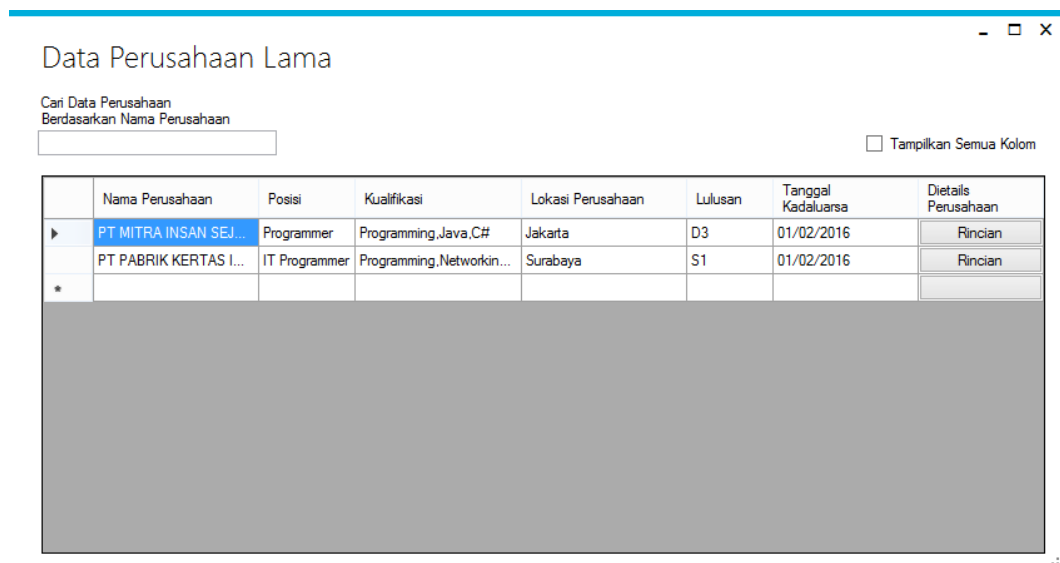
_ □ ×

Data Perusahaan Lama

Cari Data Perusahaan
Berdasarkan Nama Perusahaan

Tampilkan Semua Kolom

| | Nama Perusahaan | Posisi | Kualifikasi | Lokasi Perusahaan | Lulusan | Tanggal Kadaluarsa | Dietails Perusahaan |
|---|---|---|---|---|---|---|---|
| ▸ | PT MITRA INSAN SEJ... | Programmer | Programming,Java,C# | Jakarta | D3 | 01/02/2016 | Rincian |
| | PT PABRIK KERTAS I... | IT Programmer | Programming,Networkin... | Surabaya | S1 | 01/02/2016 | Rincian |
| * | | | | | | | |